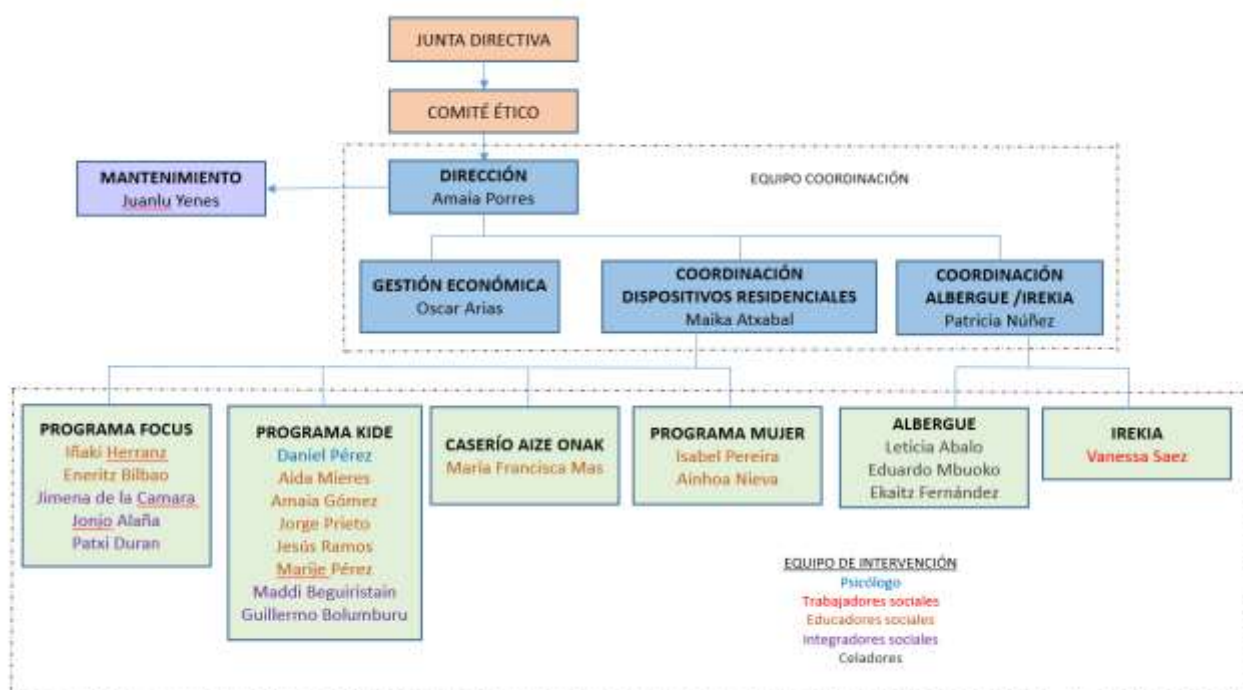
JUNTA DIRECTIVA

COMITÉ ÉTICO

MANTENIMIENTO
Juanlu Yenes

DIRECCIÓN
Amaia Porres

EQUIPO COORDINACIÓN

GESTIÓN ECONÓMICA
Oscar Arias

COORDINACIÓN DISPOSITIVOS RESIDENCIALES
Maika Atxabal

COORDINACIÓN ALBERGUE /IREKIA
Patricia Núñez

PROGRAMA FOCUS
Iñaki Herranz
Eneritz Bilbao
Jimena de la Camara
Jonjo Alaña
Patxi Duran

PROGRAMA KIDE
Daniel Pérez
Aida Mieres
Amaia Gómez
Jorge Prieto
Jesús Ramos
Marije Pérez
Maddi Beguiristain
Guillermo Bolumburu

CASERÍO AIZE ONAK
María Francisca Mas

PROGRAMA MUJER
Isabel Pereira
Ainhoa Nieva

ALBERGUE
Leticia Abalo
Eduardo Mbuoko
Ekaitz Fernández

IREKIA
Vanessa Saez

EQUIPO DE INTERVENCIÓN
Psicólogo
Trabajadores sociales
Educadores sociales
Integradores sociales
Coladores